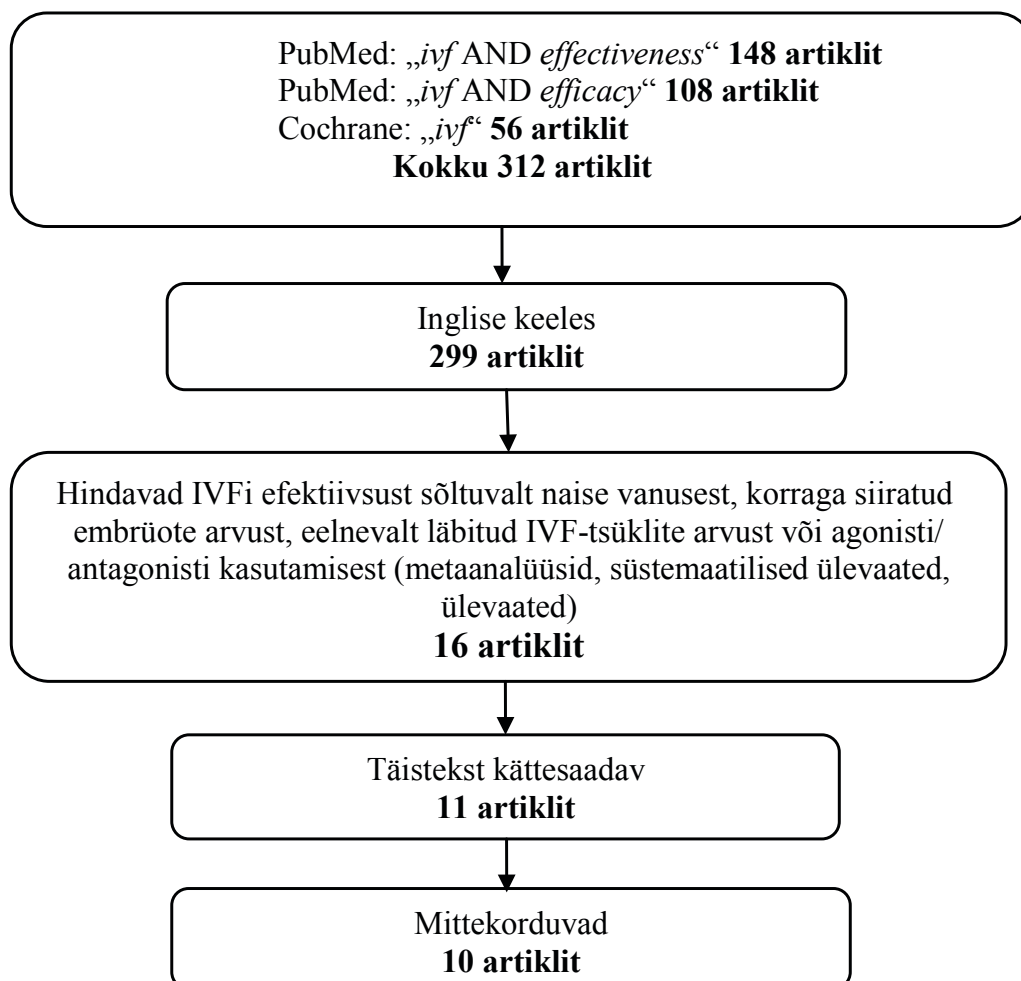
PubMed: „ivf AND effectiveness“ **148 artiklit**
PubMed: „ivf AND efficacy“ **108 artiklit**
Cochrane: „ivf“ **56 artiklit**
**Kokku 312 artiklit**

Inglise keeles
**299 artiklit**

Hindavad IVFi efektiivsust sõltuvalt naise vanusest, korraga siiratud embrüote arvust, eelnevalt läbitud IVF-tsüklite arvust või agonisti/ antagonisti kasutamisest (metaanalüüsid, süstemaatilised ülevaated, ülevaated)
**16 artiklit**

Täistekst kättesaadav
**11 artiklit**

Mittekorduvad
**10 artiklit**